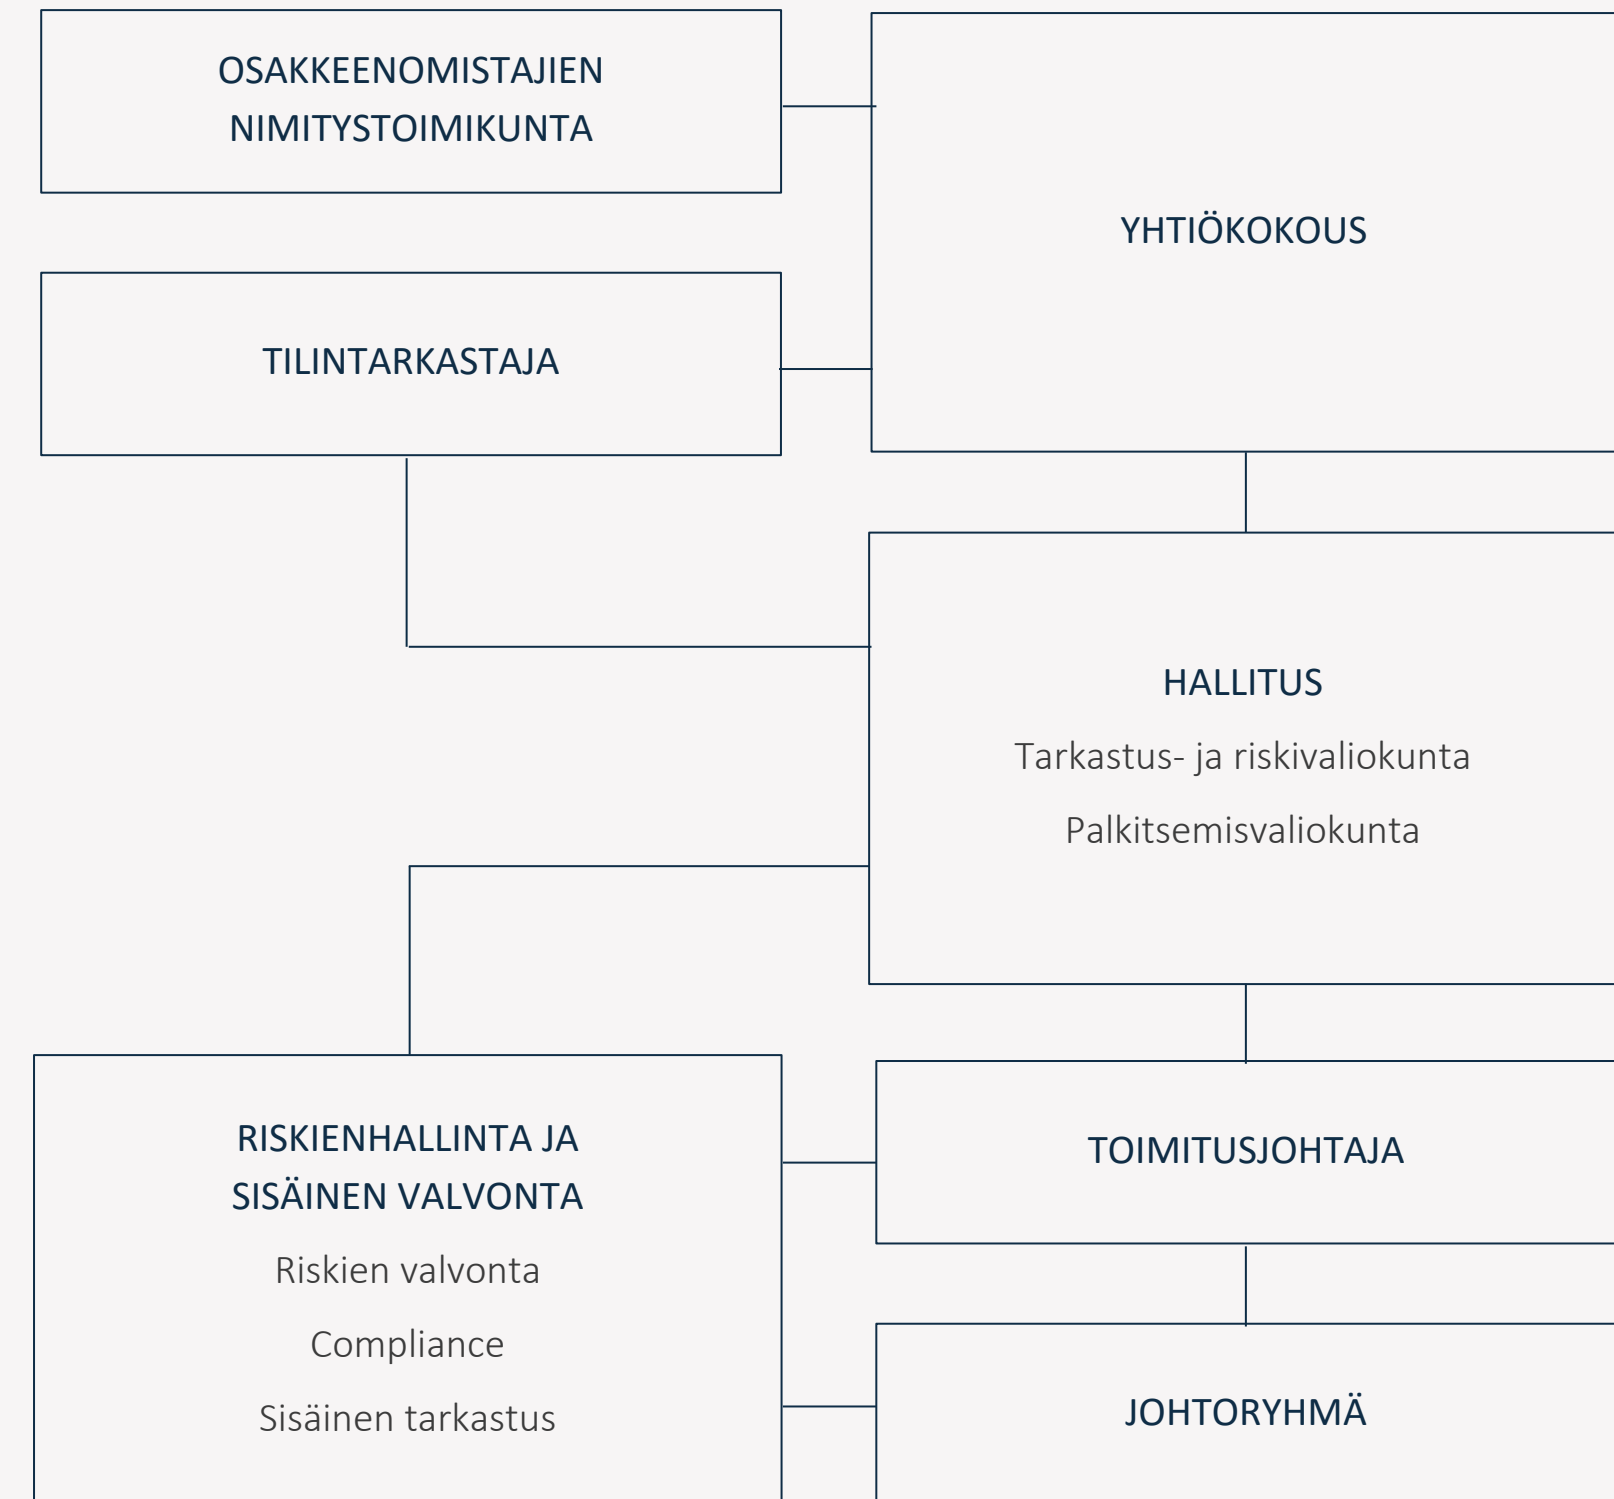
OSAKKEENOMISTAJIEN NIMITYSTOIMIKUNTA

YHTIÖKOKOUS

TILINTARKASTAJA

HALLITUS

Tarkastus- ja riskivaliokunta

Palkitsemisvaliokunta

RISKIENHALLINTA JA SISÄINEN VALVONTA

Riskien valvonta

Compliance

Sisäinen tarkastus

TOIMITUSJOHTAJA

JOHTORYHMÄ